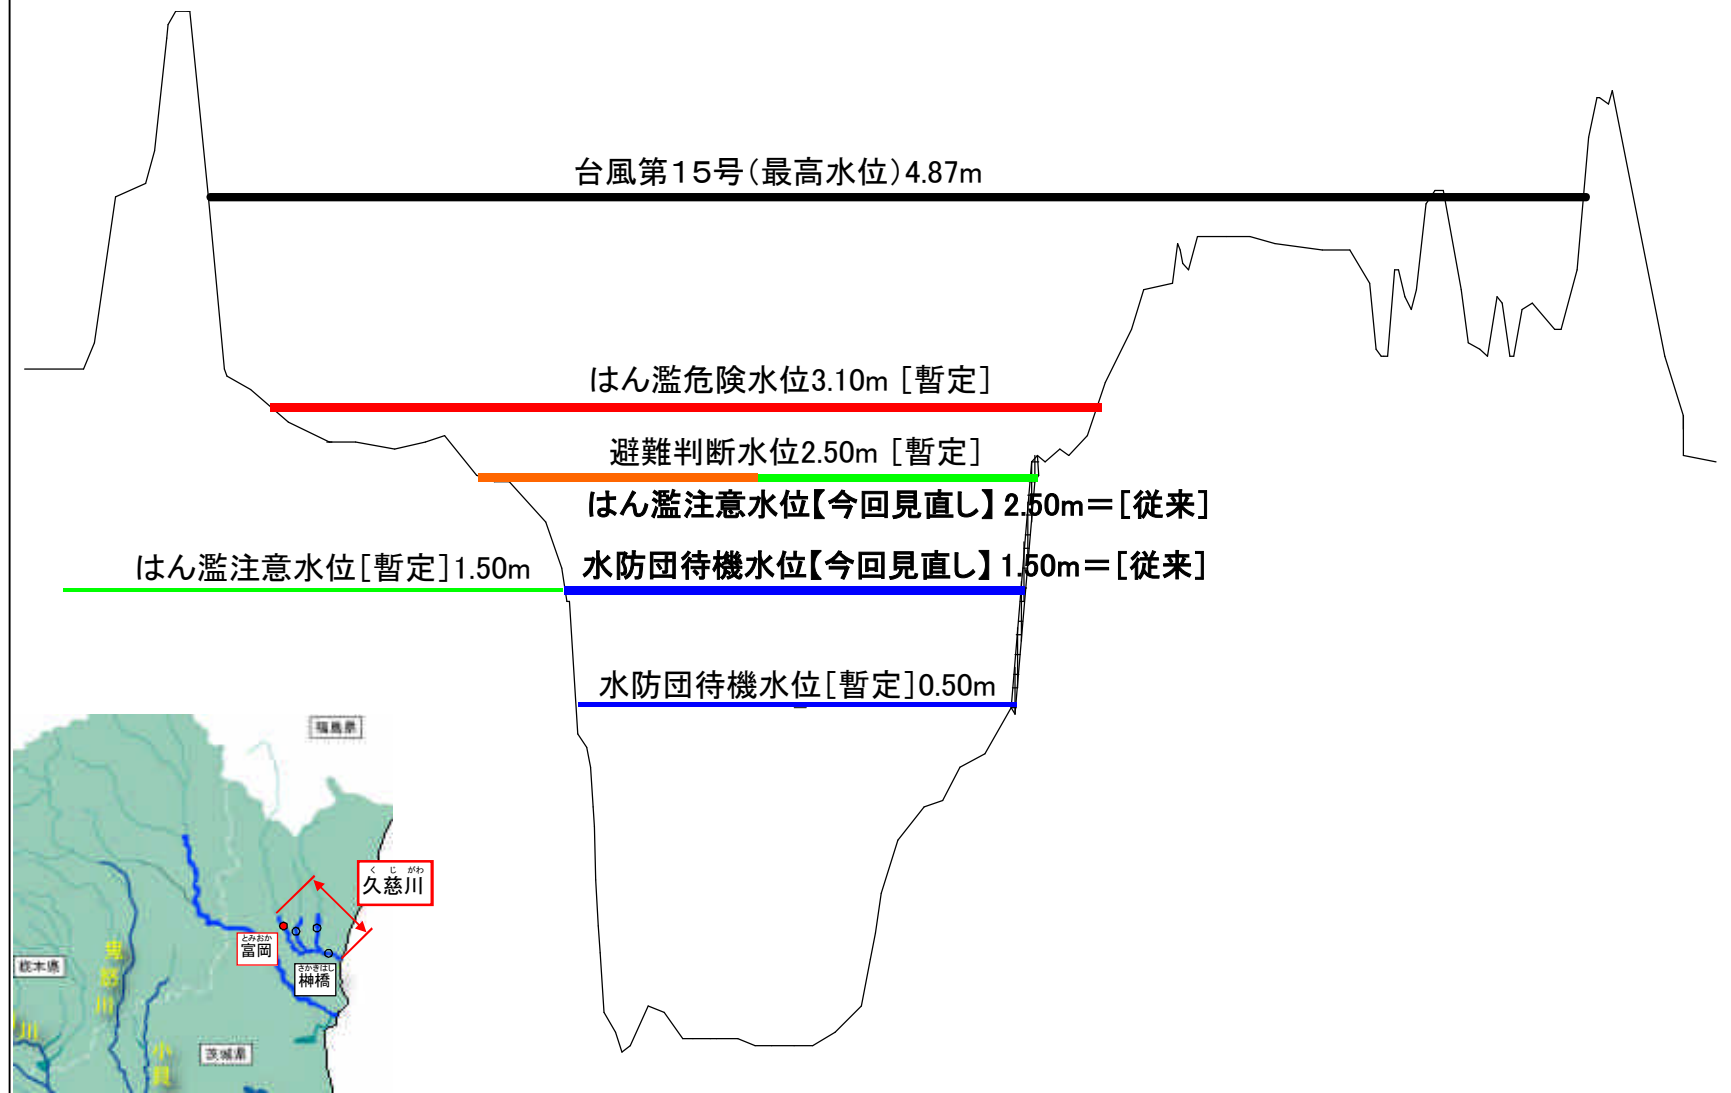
台風第15号(最高水位)4.87m

はん濫危険水位3.10m［暫定］

避難判断水位2.50m［暫定］

はん濫注意水位【今回見直し】2.50m＝［従来］

はん濫注意水位［暫定］1.50m

水防団待機水位【今回見直し】1.50m＝［従来］

水防団待機水位［暫定］0.50m

福島県

くじがわ
久慈川

とみおか
富岡

さかきはし
榊橋

栃木県

鬼怒川

小貝

茨城県